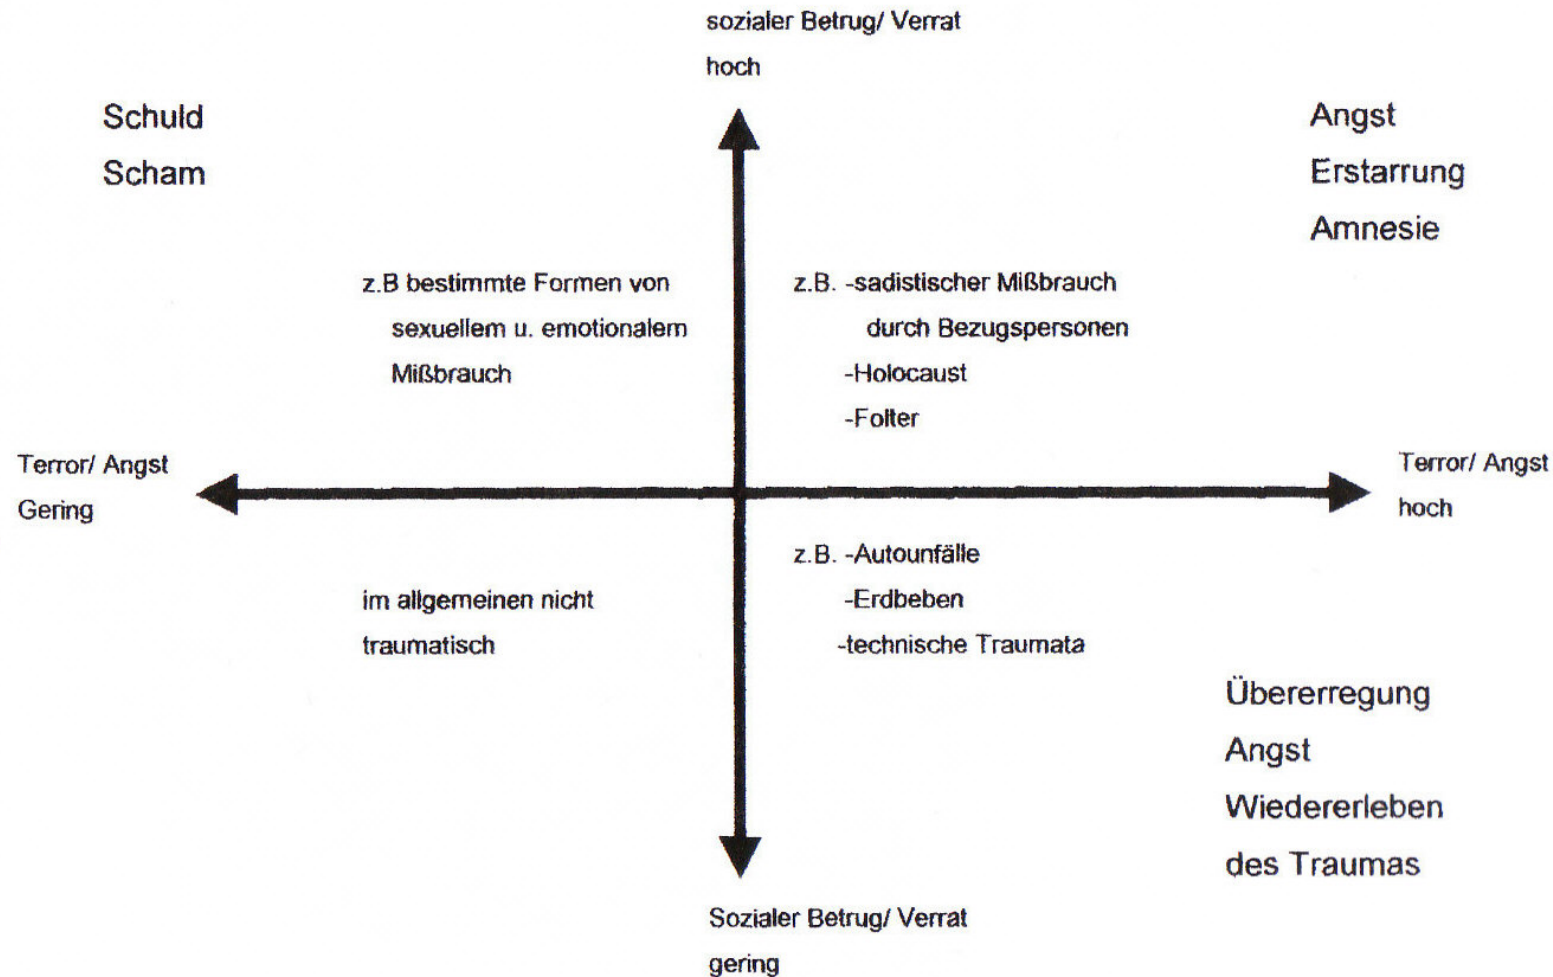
sozialer Betrug/ Verrat
hoch

Schuld
Scham

Angst
Erstarrung
Amnesie

z.B bestimmte Formen von sexuellem u. emotionalem Mißbrauch

z.B. -sadistischer Mißbrauch durch Bezugspersonen
-Holocaust
-Folter

Terror/ Angst
Gering

Terror/ Angst
hoch

z.B. -Autounfälle
-Erdbeben
-technische Traumata

im allgemeinen nicht traumatisch

Übererregung
Angst
Wiedererleben
des Traumas

Sozialer Betrug/ Verrat
gering